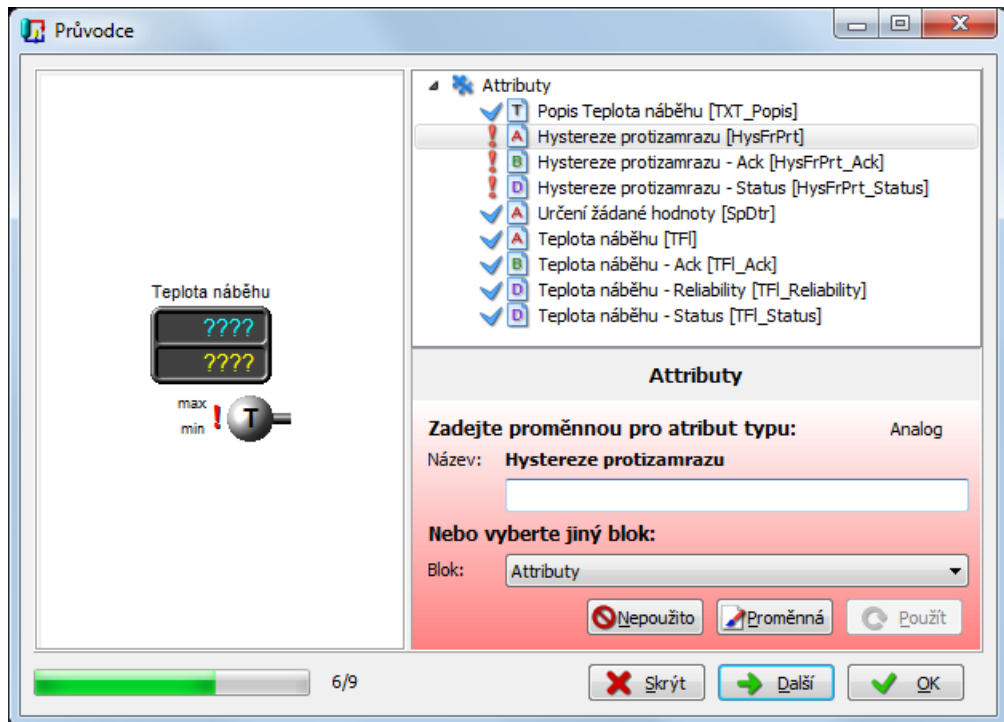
Průvodce

Teplota náběhu
????
????
max
min
T

Attributy
T Popis Teplota náběhu [TXT_Popis]
A Hystereze protizamrazu [HysFrPrt]
B Hystereze protizamrazu - Ack [HysFrPrt_Ack]
D Hystereze protizamrazu - Status [HysFrPrt_Status]
A Určení žádané hodnoty [SpDtr]
A Teplota náběhu [TFl]
B Teplota náběhu - Ack [TFl_Ack]
D Teplota náběhu - Reliability [TFl_Reliability]
D Teplota náběhu - Status [TFl_Status]

Attributy

Zadejte proměnnou pro atribut typu: Analog
Název: Hystereze protizamrazu

Nebo vyberte jiný blok:
Blok: Attributy

Nepoužito
Proměnná
Použít

6/9
Skrýt
Další
OK